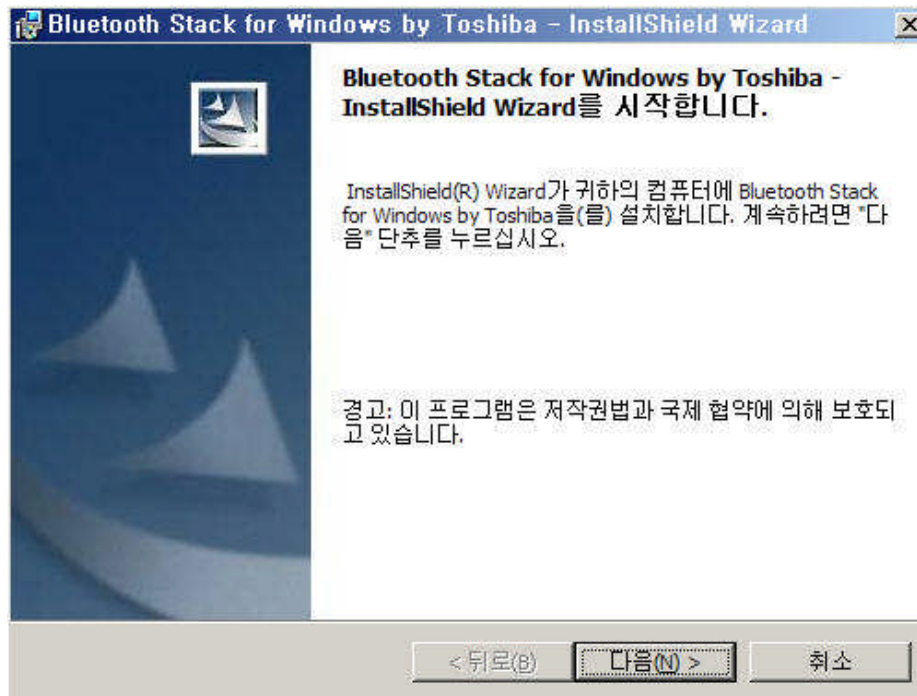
Bluetooth Stack for Windows by Toshiba - InstallShield Wizard

Bluetooth Stack for Windows by Toshiba - InstallShield Wizard를 시작합니다.

InstallShield(R) Wizard가 귀하의 컴퓨터에 Bluetooth Stack for Windows by Toshiba을(를) 설치합니다. 계속하려면 "다음" 단추를 누르십시오.

경고: 이 프로그램은 저작권법과 국제 협약에 의해 보호되고 있습니다.

< 뒤로(B)
다음(N) >
취소